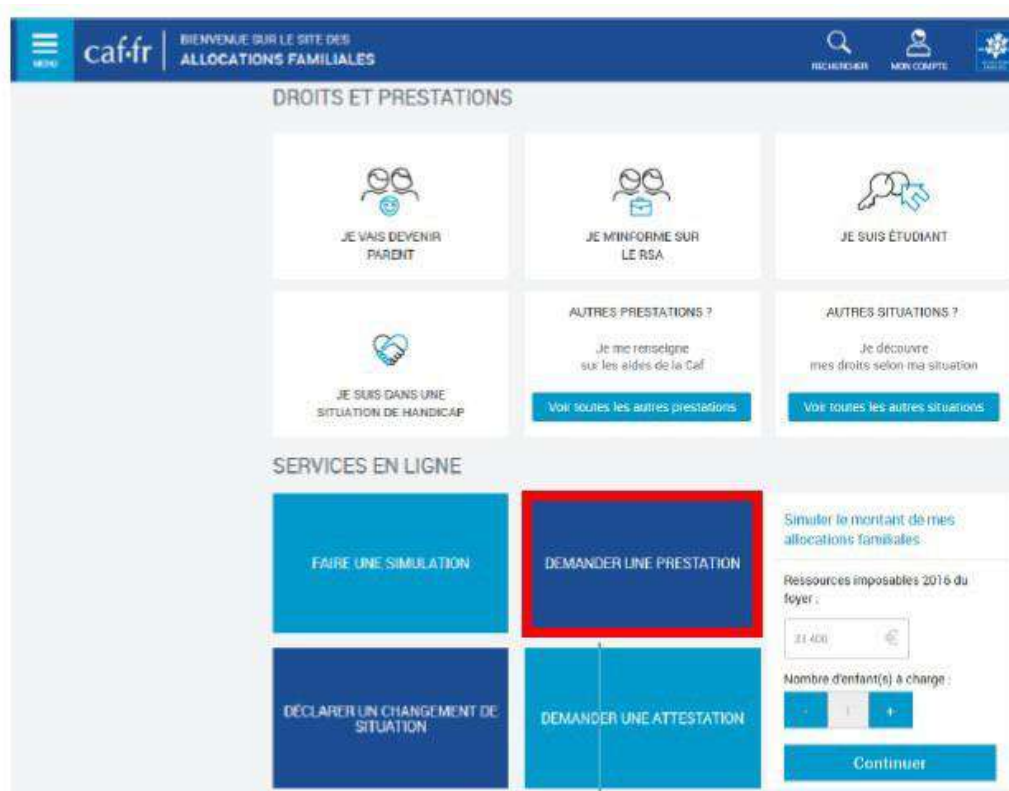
MENU caf·fr BIENVENUE SUR LE SITE DES ALLOCATIONS FAMILIALES

RECHERCHER MON COMPTE

DROITS ET PRESTATIONS

JE VAIS DEVENIR PARENT

JE M'INFORME SUR LE RSA

JE SUIS ÉTUDIANT

JE SUIS DANS UNE SITUATION DE HANDICAP

AUTRES PRESTATIONS ?

Je me renseigne sur les aides de la Caf

Voir toutes les autres prestations

AUTRES SITUATIONS ?

Je découvre mes droits selon ma situation

Voir toutes les autres situations

SERVICES EN LIGNE

FAIRE UNE SIMULATION

DEMANDER UNE PRESTATION

Simuler le montant de mes allocations familiales

Ressources imposables 2016 du foyer :

21 400 €

Nombre d'enfant(s) à charge :

- 1 +

Continuer

DÉCLARER UN CHANGEMENT DE SITUATION

DEMANDER UNE ATTESTATION